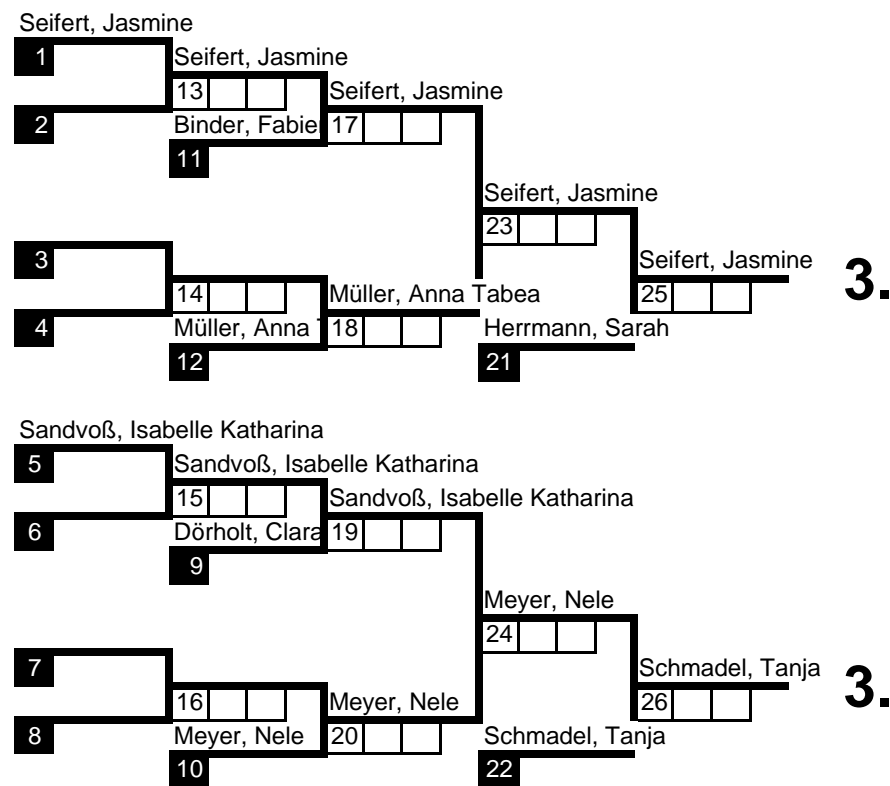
Seifert, Jasmine
1
Seifert, Jasmine
13
Seifert, Jasmine
2
Binder, Fabie
17
11
Seifert, Jasmine
23
3
Seifert, Jasmine
14
Müller, Anna Tabea
25
3.
4
Müller, Anna T
18
Herrmann, Sarah
12
21

Sandvoß, Isabelle Katharina
5
Sandvoß, Isabelle Katharina
15
Sandvoß, Isabelle Katharina
6
Dörholt, Clara
19
9
Meyer, Nele
24
7
Schmadel, Tanja
16
26
3.
8
Meyer, Nele
Meyer, Nele
20
Schmadel, Tanja
10
22